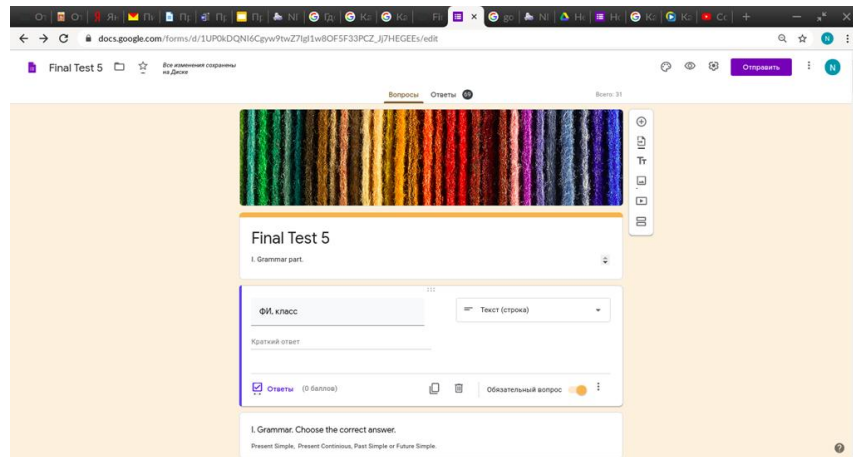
От | От | Ян | Пи | Пр | Пр | Пр | NI | Гр | Ка | Ка | Fil | × | go | NI | Не | Не | Ка | Ка | Сс | +

docs.google.com/forms/d/1UP0kDQNI6Cgyw9twZ7fgI1w8OF5F33PCZ_Jj7HEGEEs/edit

Final Test 5 Все изменения сохранены на Диске

Отправить

N

Вопросы Ответы 69 Всего: 31

Final Test 5

I. Grammar part.

ФИ, класс

Текст (строка)

Краткий ответ

Ответы (0 баллов)

Обязательный вопрос

I. Grammar. Choose the correct answer.

Present Simple, Present Continious, Past Simple or Future Simple.